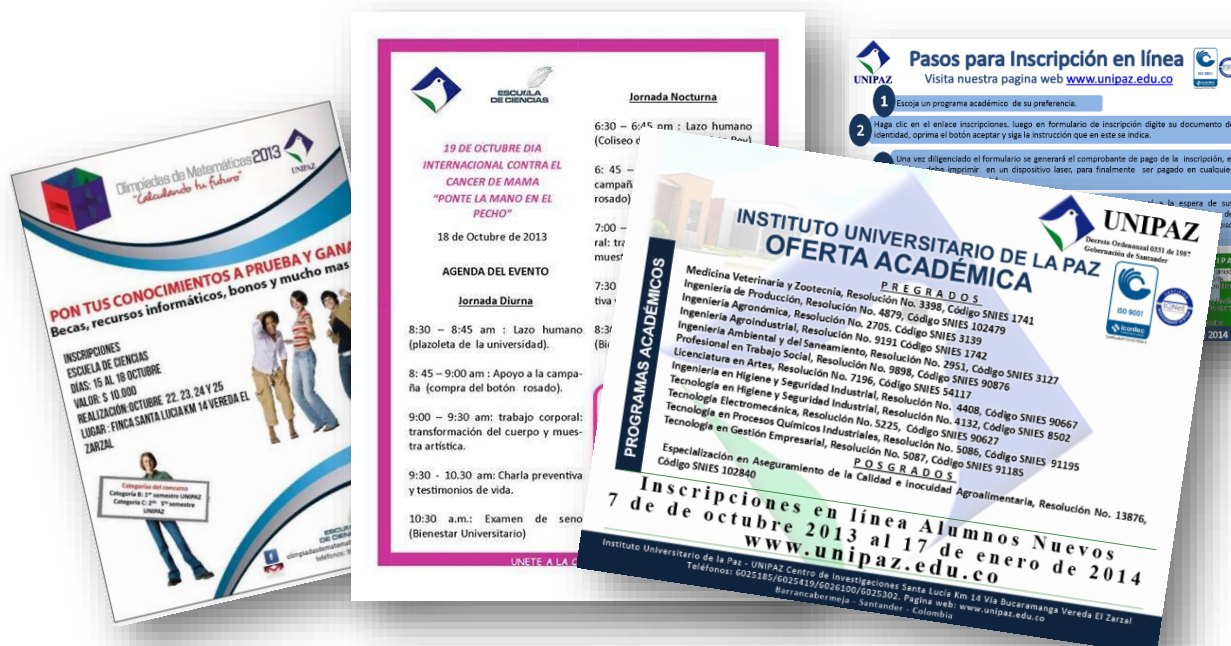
Olimpiadas de Matemáticas 2013
"Calculando tu futuro"
UNIPAZ

PON TUS CONOCIMIENTOS A PRUEBA Y GANA
Becas, recursos informáticos, bonos y mucho mas

INSCRIPCIONES
ESCUELA DE CIENCIAS
DÍAS: 15 AL 18 OCTUBRE
VALOR: $ 10.000
REALIZACIÓN: OCTUBRE 22, 23, 24 Y 25
LUGAR : FINCA SANTA LUCIA KM 14 VEREDA EL ZARZAL

Categorías del concurso
Categoría B: 1er semestre UNIPAZ
Categoría C: 2do - 5to semestre UNIPAZ

olimpiadasdematematicas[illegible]
teléfonos: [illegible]

ESCUELA DE CIENCIAS

19 DE OCTUBRE DIA INTERNACIONAL CONTRA EL CANCER DE MAMA
"PONTE LA MANO EN EL PECHO"

18 de Octubre de 2013

AGENDA DEL EVENTO

Jornada Diurna

8:30 – 8:45 am : Lazo humano (plazoleta de la universidad).

8: 45 – 9:00 am : Apoyo a la campaña (compra del botón rosado).

9:00 – 9:30 am: trabajo corporal: transformación del cuerpo y muestra artística.

9:30 - 10.30 am: Charla preventiva y testimonios de vida.

10:30 a.m.: Examen de seno (Bienestar Universitario)

Jornada Nocturna

6:30 – 6:45 pm : Lazo humano (Coliseo de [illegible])

6: 45 – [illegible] campañ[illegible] rosado)

7:00 – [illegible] ral: tra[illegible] muest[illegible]

7:30 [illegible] tiva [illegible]

8:3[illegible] (Bi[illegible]

UNETE A LA C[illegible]

UNIPAZ
Pasos para Inscripción en línea
Visita nuestra pagina web www.unipaz.edu.co

1 Escoja un programa académico de su preferencia.
2 Haga clic en el enlace inscripciones, luego en formulario de inscripción digite su documento de identidad, oprima el botón aceptar y siga la instrucción que en este se indica.
3 Una vez diligenciado el formulario se generará el comprobante de pago de la inscripción, e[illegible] imprimir en un dispositivo laser, para finalmente ser pagado en cualquie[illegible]
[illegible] a la espera de su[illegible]

INSTITUTO UNIVERSITARIO DE LA PAZ
OFERTA ACADÉMICA
UNIPAZ
Decreto Ordenanzal 0331 de 1987 Gobernación de Santander
ISO 9001
icontec

PROGRAMAS ACADÉMICOS

PREGRADOS
Medicina Veterinaria y Zootecnia, Resolución No. 3398, Código SNIES 1741
Ingeniería de Producción, Resolución No. 4879, Código SNIES 102479
Ingeniería Agronómica, Resolución No. 2705. Código SNIES 3139
Ingeniería Agroindustrial, Resolución No. 9191 Código SNIES 1742
Ingeniería Ambiental y del Saneamiento, Resolución No. 2951, Código SNIES 3127
Profesional en Trabajo Social, Resolución No. 9898, Código SNIES 90876
Licenciatura en Artes, Resolución No. 7196, Código SNIES 54117
Ingeniería en Higiene y Seguridad Industrial, Resolución No. 4408, Código SNIES 90667
Tecnología en Higiene y Seguridad Industrial, Resolución No. 4132, Código SNIES 8502
Tecnología Electromecánica, Resolución No. 5225, Código SNIES 90627
Tecnología en Procesos Químicos Industriales, Resolución No. 5086, Código SNIES 91195
Tecnología en Gestión Empresarial, Resolución No. 5087, Código SNIES 91185
POSGRADOS
Especialización en Aseguramiento de la Calidad e Inocuidad Agroalimentaria, Resolución No. 13876, Código SNIES 102840

Inscripciones en línea Alumnos Nuevos
7 de de octubre 2013 al 17 de enero de 2014
www.unipaz.edu.co

Instituto Universitario de la Paz - UNIPAZ Centro de Investigaciones Santa Lucía Km 14 Vía Bucaramanga Vereda El Zarzal
Teléfonos: 6025185/6025419/6026100/6025302. Pagina web: www.unipaz.edu.co
Barrancabermeja - Santander - Colombia